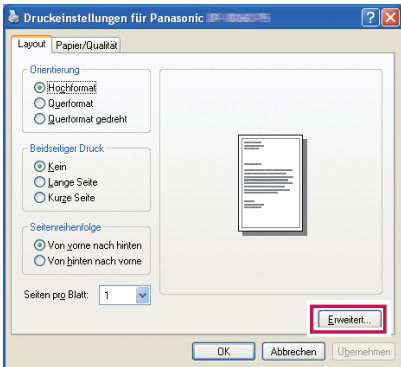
Druckeinstellungen für Panasonic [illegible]

Layout
Papier/Qualität

Orientierung
Hochformat
Querformat
Querformat gedreht

Beidseitiger Druck
Kein
Lange Seite
Kurze Seite

Seitenreihenfolge
Von vorne nach hinten
Von hinten nach vorne

Seiten pro Blatt: 1

Erweitert...

OK
Abbrechen
Übernehmen